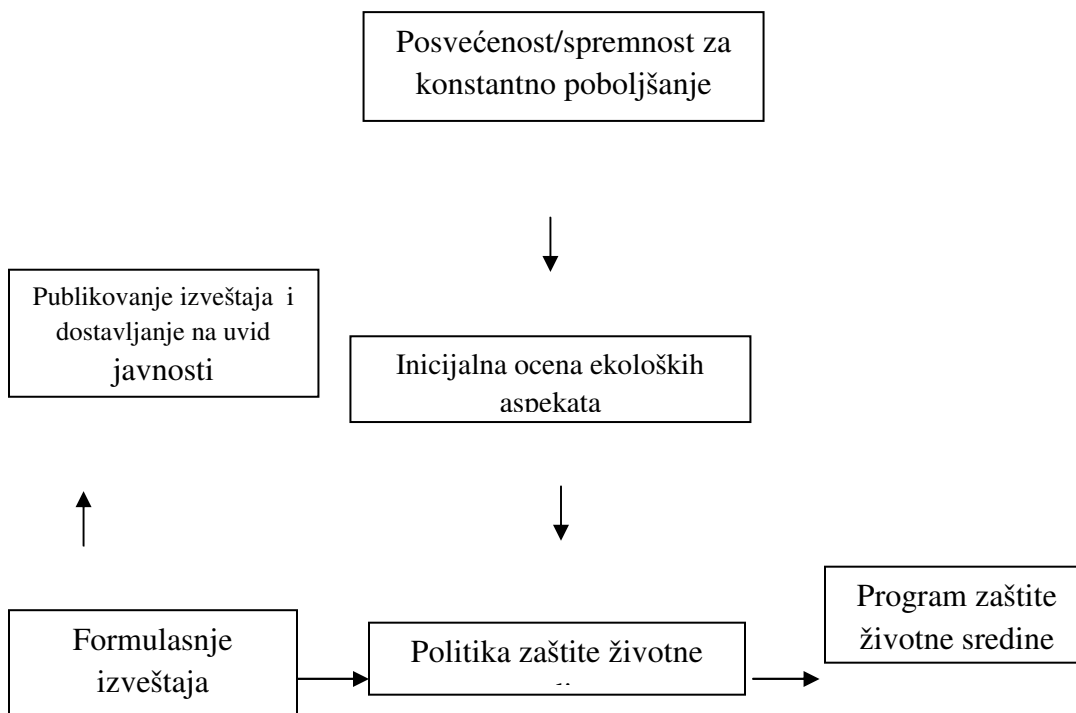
Posvećenost/spremnost za konstantno poboljšanje

Publikovanje izveštaja i dostavljanje na uvid javnosti

Inicijalna ocena ekoloških aspekata

Formulasnje izveštaja

Politika zaštite životne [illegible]

Program zaštite životne sredine